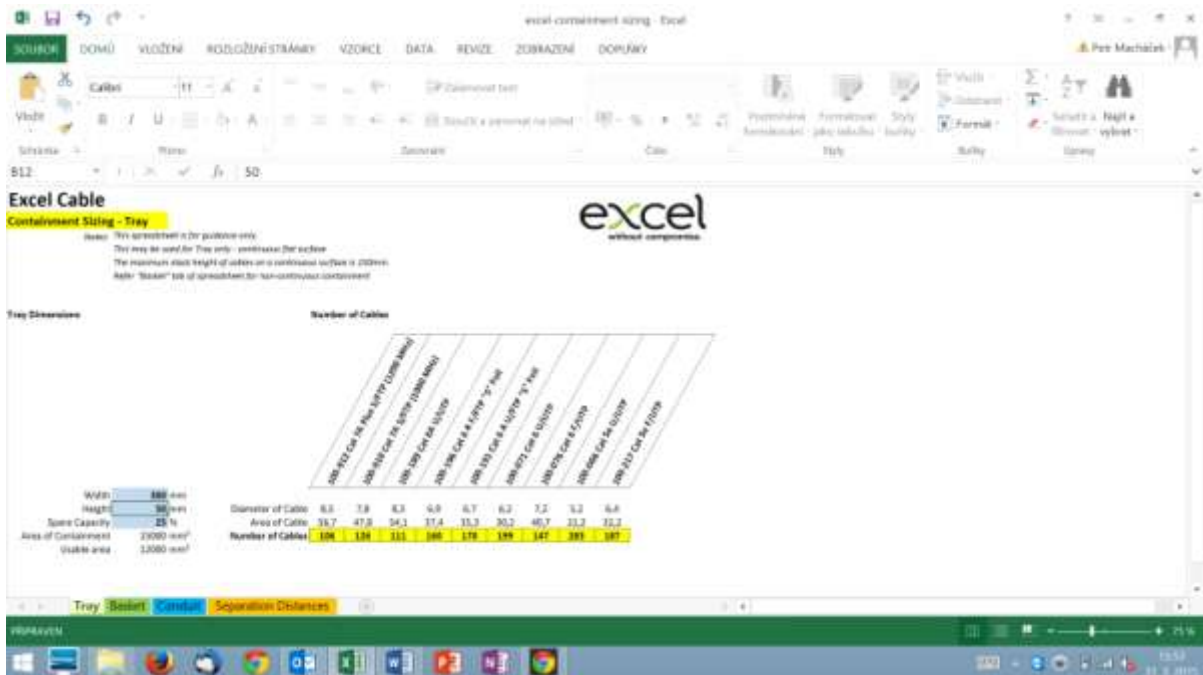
excel-containment sizing - Excel

SOUBOR DOMŮ VLOŽENÍ ROZLOŽENÍ STRÁNKY VZORCE DATA REVIZE ZOBRAZENÍ DOPLŇKY

Petr Machalek

Vložit Calibri 11 Zalamovat text Sloučit a zarovnat na střed Podmíněné formátování Formátovat jako tabulku Styly buňky Vložit Odstranit Formát Seřadit a filtrovat Najít a vybrat

Schránka Písmo Zarovnání Číslo Styly Buňky Úpravy

B12 $f_x$ 50

Excel Cable

Containment Sizing - Tray

excel
without compromise

Notes: This spreadsheet is for guidance only.
This may be used for Tray only - continuous flat surface
The maximum stack height of cables on a continuous surface is 150mm
Refer "Basket" tab of spreadsheet for non-continuous containment

Tray Dimensions

Number of Cables

| | 100-912 Cat 7A Plus S/FTP (1200 MHz) | 100-910 Cat 7A S/FTP (1000 MHz) | 100-199 Cat 6A U/UTP | 100-196 Cat 6A F/FTP "D" Pair | 100-193 Cat 6A U/FTP "E" Pair | 100-071 Cat 6 U/UTP | 100-076 Cat 6 F/UTP | 100-066 Cat 5e U/UTP | 100-217 Cat 5e F/UTP |
|---|---|---|---|---|---|---|---|---|---|
| Diameter of Cable | 8,5 | 7,8 | 8,3 | 6,9 | 6,7 | 6,2 | 7,2 | 5,2 | 6,4 |
| Area of Cable | 56,7 | 47,8 | 54,1 | 37,4 | 35,3 | 30,2 | 40,7 | 21,2 | 32,2 |
| Number of Cables | 106 | 126 | 111 | 160 | 170 | 199 | 147 | 283 | 187 |

Width 300 mm
Height 50 mm
Spare Capacity 25 %
Area of Containment 15000 mm²
Usable area 12000 mm²

Tray Basket Conduit Separation Distances

PŘIPRAVEN

75 %